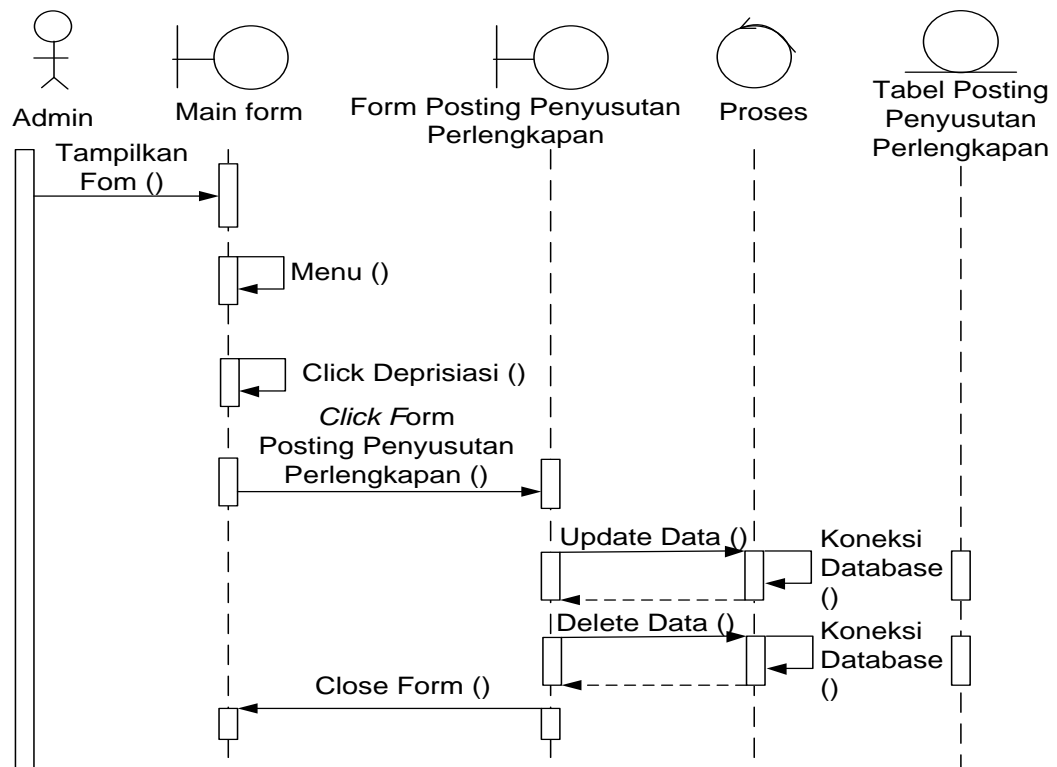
Admin

Main form

Form Posting Penyusutan Perlengkapan

Proses

Tabel Posting Penyusutan Perlengkapan

Tampilkan Fom ()

Menu ()

Click Deprisiasi ()

Click Form Posting Penyusutan Perlengkapan ()

Update Data ()

Koneksi Database ()

Delete Data ()

Koneksi Database ()

Close Form ()